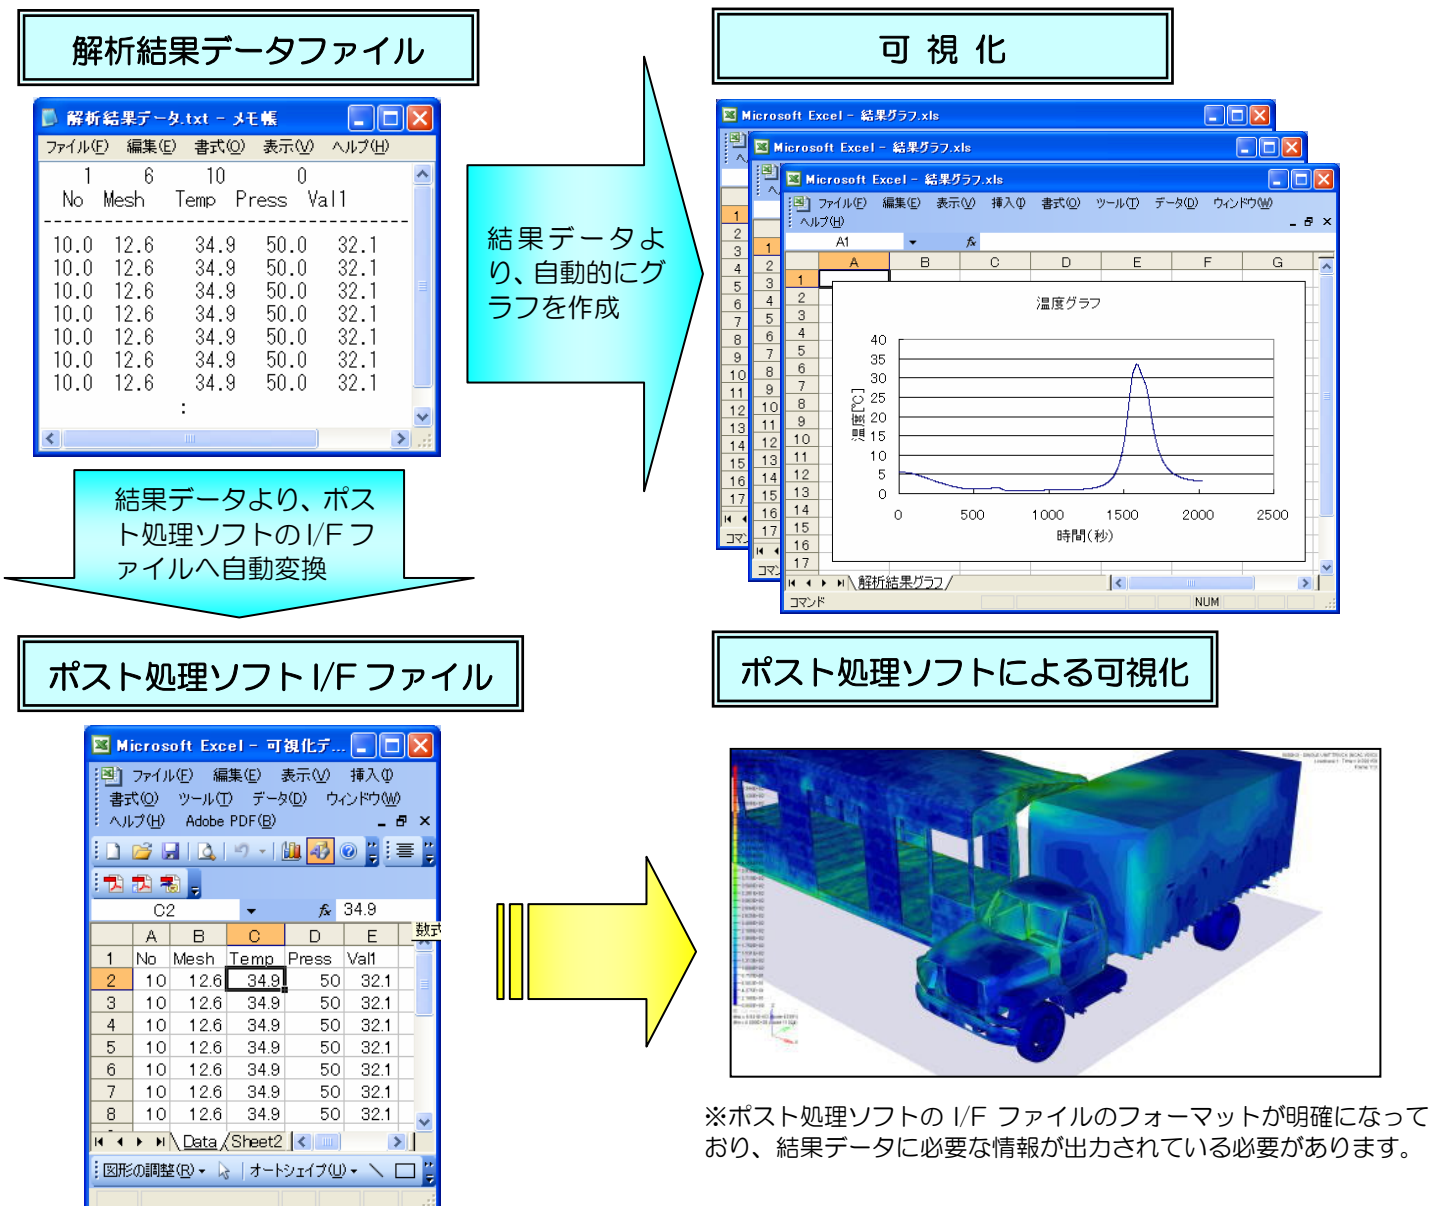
解析結果データファイル

解析結果データ.txt - メモ帳

ファイル(F) 編集(E) 書式(O) 表示(V) ヘルプ(H)

| 1 | 6 | 10 | | 0 |
|---|---|---|---|---|
| No | Mesh | Temp | Press | Val1 |
| 10.0 | 12.6 | 34.9 | 50.0 | 32.1 |
| 10.0 | 12.6 | 34.9 | 50.0 | 32.1 |
| 10.0 | 12.6 | 34.9 | 50.0 | 32.1 |
| 10.0 | 12.6 | 34.9 | 50.0 | 32.1 |
| 10.0 | 12.6 | 34.9 | 50.0 | 32.1 |
| 10.0 | 12.6 | 34.9 | 50.0 | 32.1 |
| 10.0 | 12.6 | 34.9 | 50.0 | 32.1 |

:

結果データより、自動的にグラフを作成

可 視 化

Microsoft Excel - 結果グラフ.xls

Microsoft Excel - 結果グラフ.xls

Microsoft Excel - 結果グラフ.xls

ファイル(F) 編集(E) 表示(V) 挿入(I) 書式(O) ツール(T) データ(D) ウィンドウ(W) ヘルプ(H)

A1 fx

A B C D E F G

1 2 3 4 5 6 7 8 9 10 11 12 13 14 15 16 17

温度グラフ

40 35 30 25 20 15 10 5 0

温度[℃]

0 500 1000 1500 2000 2500

時間(秒)

解析結果グラフ

コマンド NUM

結果データより、ポスト処理ソフトのI/Fファイルへ自動変換

ポスト処理ソフト I/F ファイル

Microsoft Excel - 可視化デ...

ファイル(F) 編集(E) 表示(V) 挿入(I) 書式(O) ツール(T) データ(D) ウィンドウ(W) ヘルプ(H) Adobe PDF(B)

C2 fx 34.9

数式

| | A | B | C | D | E |
|---|---|---|---|---|---|
| 1 | No | Mesh | Temp | Press | Val1 |
| 2 | 10 | 12.6 | 34.9 | 50 | 32.1 |
| 3 | 10 | 12.6 | 34.9 | 50 | 32.1 |
| 4 | 10 | 12.6 | 34.9 | 50 | 32.1 |
| 5 | 10 | 12.6 | 34.9 | 50 | 32.1 |
| 6 | 10 | 12.6 | 34.9 | 50 | 32.1 |
| 7 | 10 | 12.6 | 34.9 | 50 | 32.1 |
| 8 | 10 | 12.6 | 34.9 | 50 | 32.1 |

Data Sheet2

図形の調整(R) オートシェイプ(U)

ポスト処理ソフトによる可視化

※ポスト処理ソフトの I/F ファイルのフォーマットが明確になっており、結果データに必要な情報が出力されている必要があります。